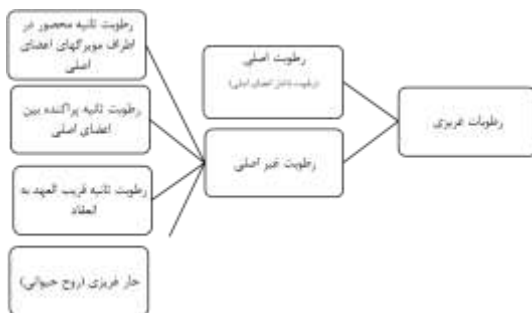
رطوبت ثانیه محصور در اطراف مویرگهای اعضای اصلی

رطوبت ثانیه پراکنده بین اعضای اصلی

رطوبت ثانیه قریب العهد به انعقاد

حار غریزی (روح حیوانی)

رطوبت اصلی
(رطوبت داخل اعضای اصلی)

رطوبت غیر اصلی

رطوبات غریزی